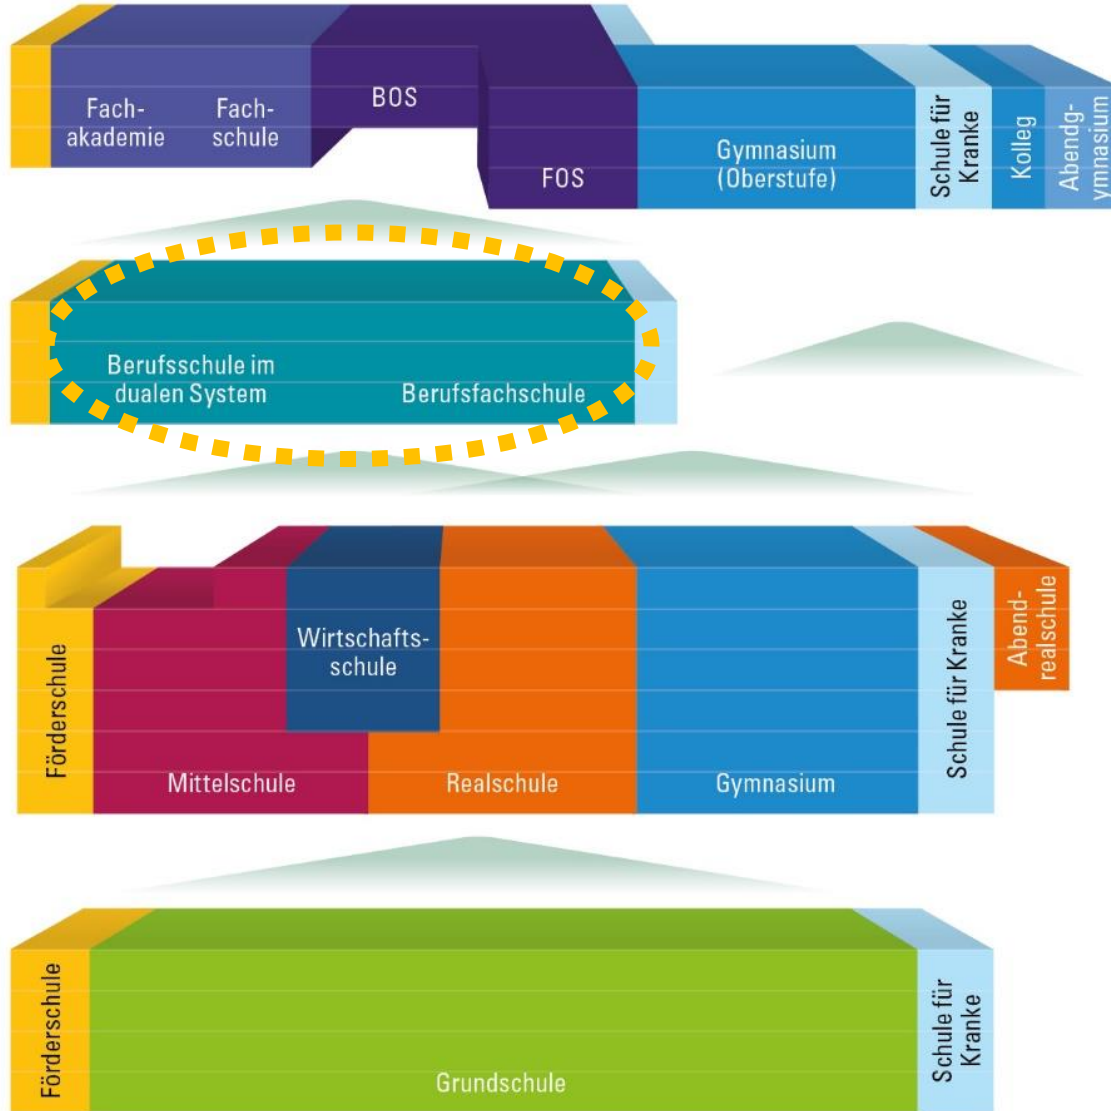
Fach-akademie

Fach-schule

BOS

FOS

Gymnasium (Oberstufe)

Schule für Kranke

Kolleg

Abendg-ymnasium

Berufsschule im dualen System

Berufsfachschule

Förderschule

Wirtschafts-schule

Mittelschule

Realschule

Gymnasium

Schule für Kranke

Abend-realschule

Förderschule

Grundschule

Schule für Kranke